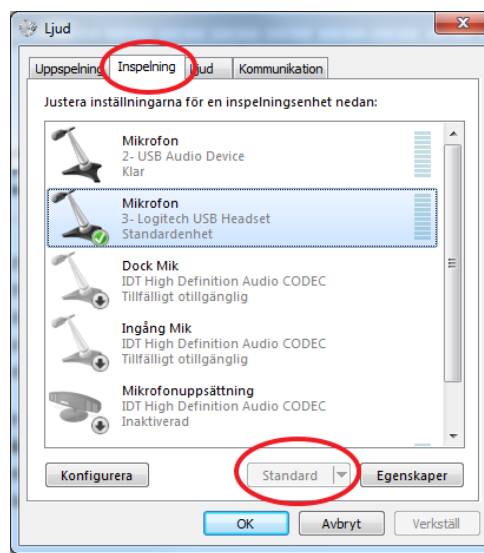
Ljud

Uppspelning | Inspelning | Ljud | Kommunikation

Justera inställningarna för en inspelningsenhet nedan:

Mikrofon
2- USB Audio Device
Klar

Mikrofon
3- Logitech USB Headset
Standardenhet

Dock Mik
IDT High Definition Audio CODEC
Tillfälligt otillgänglig

Ingång Mik
IDT High Definition Audio CODEC
Tillfälligt otillgänglig

Mikrofonuppsättning
IDT High Definition Audio CODEC
Inaktiverad

Konfigurera | Standard | Egenskaper

OK | Avbryt | Verkställ